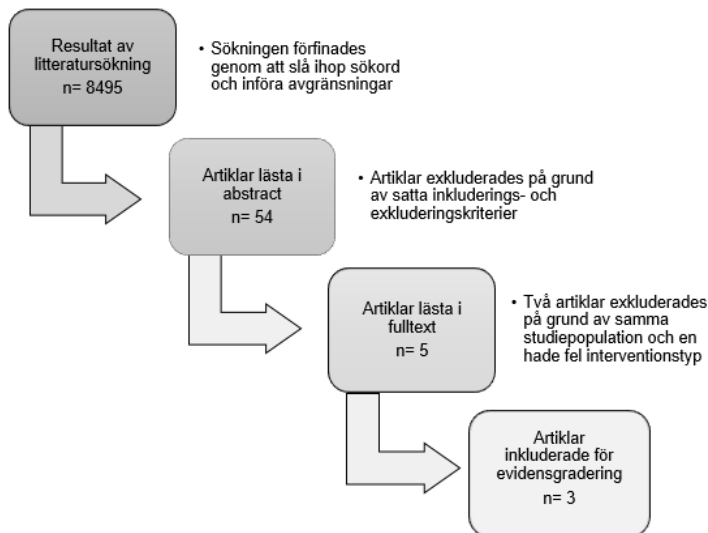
Resultat av litteratursökning
n= 8495

• Sökningen förfinades genom att slå ihop sökord och införa avgränsningar

Artiklar lästa i abstract
n= 54

• Artiklar exkluderades på grund av satta inkluderings- och exkluderingskriterier

Artiklar lästa i fulltext
n= 5

• Två artiklar exkluderades på grund av samma studiepopulation och en hade fel interventionstyp

Artiklar inkluderade för evidensgradering
n= 3